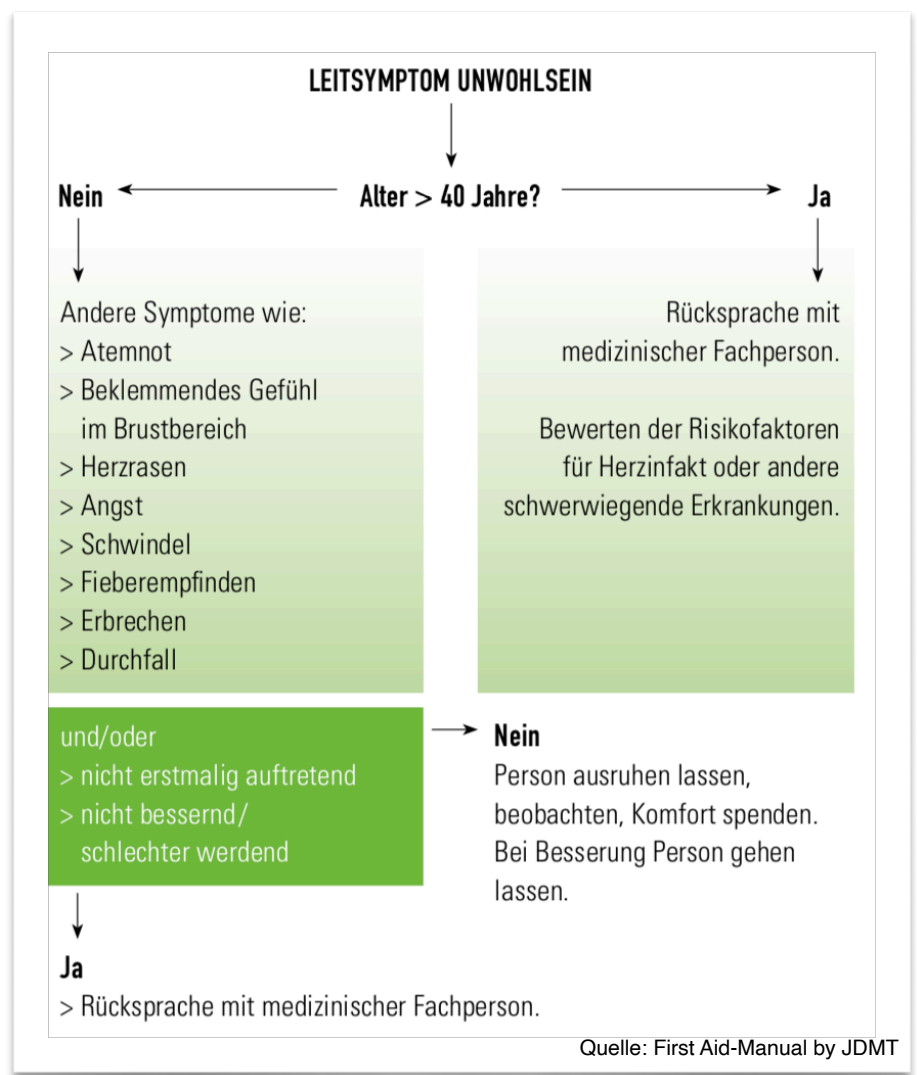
LEITSYMPTOM UNWOHLSEIN

Nein

Alter > 40 Jahre?

Ja

Andere Symptome wie:
> Atemnot
> Beklemmendes Gefühl im Brustbereich
> Herzrasen
> Angst
> Schwindel
> Fieberempfinden
> Erbrechen
> Durchfall

Rücksprache mit medizinischer Fachperson.

Bewerten der Risikofaktoren für Herzinfakt oder andere schwerwiegende Erkrankungen.

und/oder
> nicht erstmalig auftretend
> nicht bessernd/ schlechter werdend

Nein
Person ausruhen lassen, beobachten, Komfort spenden. Bei Besserung Person gehen lassen.

Ja
> Rücksprache mit medizinischer Fachperson.

Quelle: First Aid-Manual by JDMT